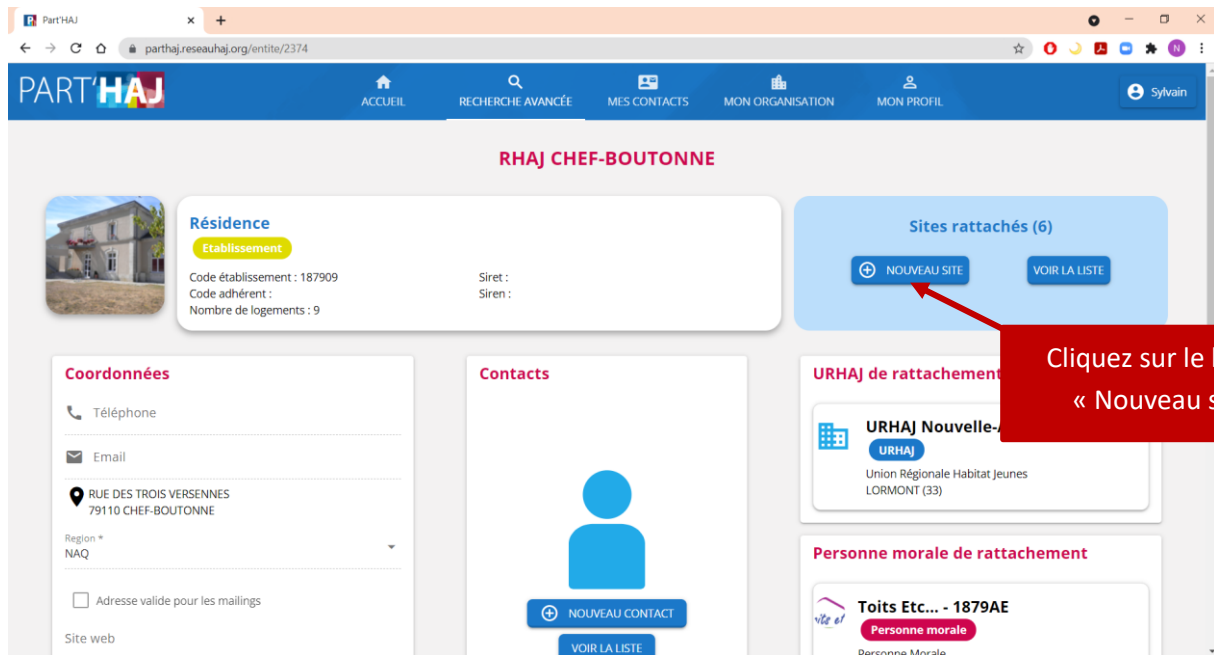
Part'HAJ
parthaj.reseauhaj.org/entite/2374
N

PART'HAJ
ACCUEIL
RECHERCHE AVANCÉE
MES CONTACTS
MON ORGANISATION
MON PROFIL
Sylvain

RHAJ CHEF-BOUTONNE

Résidence
Etablissement
Code établissement : 187909
Code adhérent :
Nombre de logements : 9
Siret :
Siren :

Sites rattachés (6)
NOUVEAU SITE
VOIR LA LISTE

Cliquez sur le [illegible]
« Nouveau s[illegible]

Coordonnées
Téléphone
Email
RUE DES TROIS VERSENNES
79110 CHEF-BOUTONNE
Region *
NAQ
Adresse valide pour les mailings
Site web

Contacts
NOUVEAU CONTACT
VOIR LA LISTE

URHAJ de rattachement
URHAJ Nouvelle-A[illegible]
URHAJ
Union Régionale Habitat Jeunes
LORMONT (33)

Personne morale de rattachement
Toits Etc... - 1879AE
Personne morale
Personne Morale